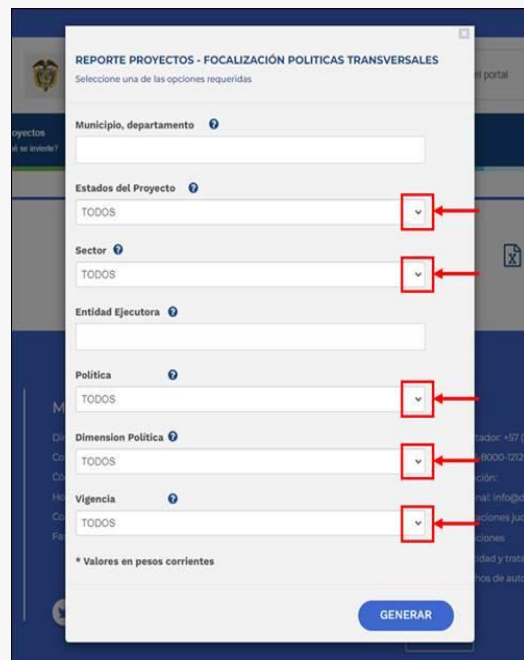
REPORTE PROYECTOS - FOCALIZACIÓN POLITICAS TRANSVERSALES
Seleccione una de las opciones requeridas

Municipio, departamento

Estados del Proyecto
TODOS

Sector
TODOS

Entidad Ejecutora

Política
TODOS

Dimension Politica
TODOS

Vigencia
TODOS

* Valores en pesos corrientes

GENERAR